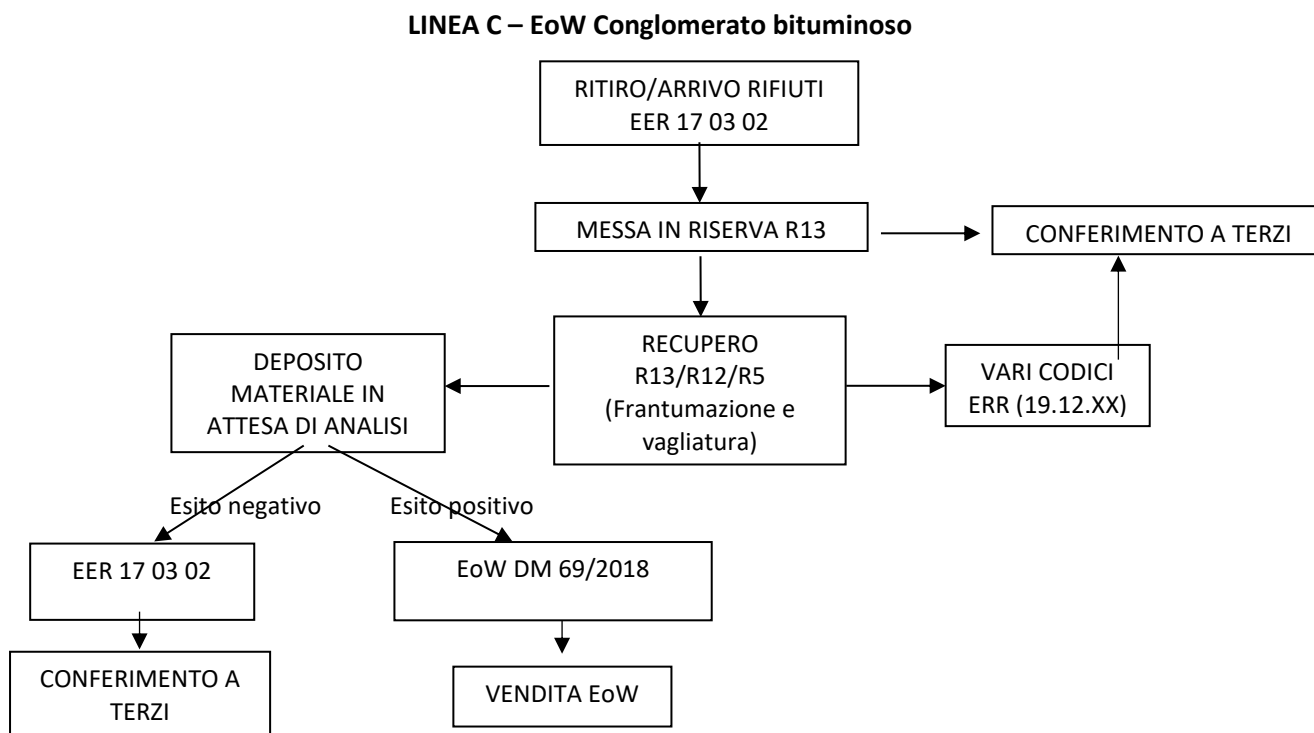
**LINEA C – EoW Conglomerato bituminoso**

RITIRO/ARRIVO RIFIUTI
EER 17 03 02

MESSA IN RISERVA R13

CONFERIMENTO A TERZI

DEPOSITO MATERIALE IN ATTESA DI ANALISI

RECUPERO R13/R12/R5 (Frantumazione e vagliatura)

VARI CODICI ERR (19.12.XX)

Esito negativo

Esito positivo

EER 17 03 02

EoW DM 69/2018

CONFERIMENTO A TERZI

VENDITA EoW